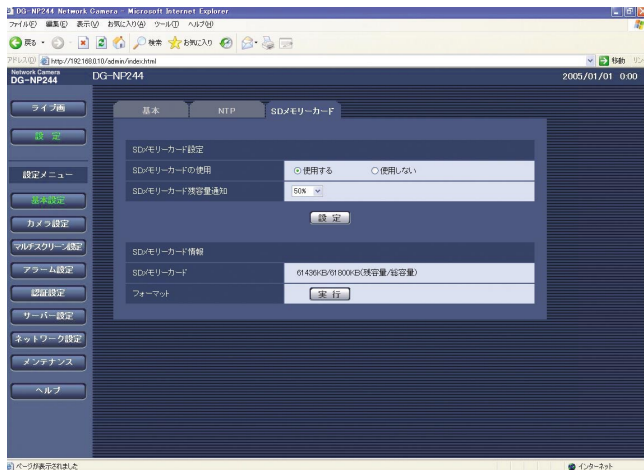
DG-NP244 Network Camera - Microsoft Internet Explorer

ファイル(F) 編集(E) 表示(V) お気に入り(A) ツール(T) ヘルプ(H)

戻る 検索 お気に入り

アドレス(D) http://192.168.0.10/admin/index.html

移動 リンク

Network Camera
DG-NP244

DG-NP244

2005/01/01 0:00

ライブ画

設定

設定メニュー

基本設定

カメラ設定

マルチスクリーン設定

アラーム設定

認証設定

サーバー設定

ネットワーク設定

メンテナンス

ヘルプ

基本

NTP

SDメモリーカード

SDメモリーカード設定

| SDメモリーカードの使用 | ⦿使用する ○使用しない |
|---|---|
| SDメモリーカード残容量通知 | 50% |

設定

SDメモリーカード情報

| SDメモリーカード | 61436KB/61800KB(残容量/総容量) |
|---|---|
| フォーマット | 実行 |

ページが表示されました

インターネット